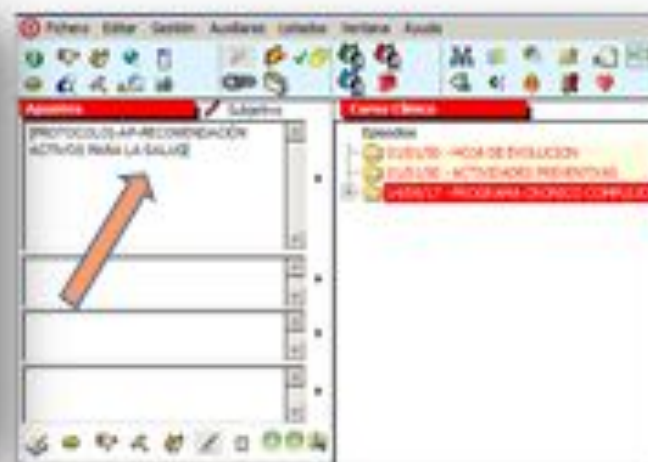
Fichero Editar Gestión Auxiliares Listados Ventana Ayuda

Apuntes

Subjetivo

[PROTOCOLOS-AP-RECOMENDACIÓN ACTIVOS PARA LA SALUD]

Curso Clínico

Episodios

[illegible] - HOJA DE EVOLUCIÓN

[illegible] - ACTIVIDADES PREVENTIVAS

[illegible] - PROGRAMA CRÓNICO COMPLEJO